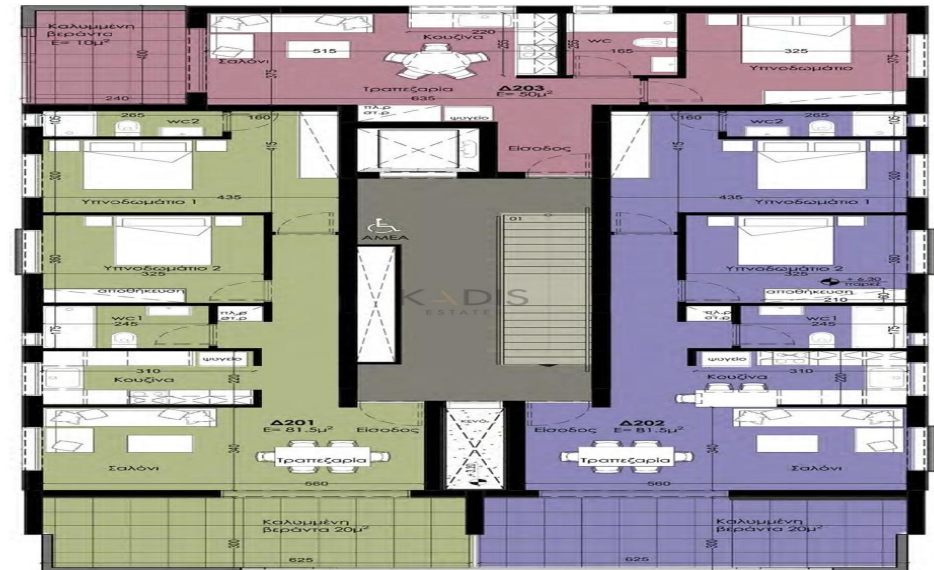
Καλυμμένη βεράντα Ε= 10μ²
240
Σαλόνι
515
220
Κουζίνα
WC
165
325
Υπνοδωμάτιο
Τραπεζαρία
635
Δ203
Ε= 50μ²
πλ.ρ στ.ρ
ψυγείο
Είσοδος
265
wc2
160
160
wc2
265
Υπνοδωμάτιο 1
435
435
Υπνοδωμάτιο 1
ΑΜΕΑ
01
Υπνοδωμάτιο 2
325
Υπνοδωμάτιο 2
325
+6.30 παρκέ
αποθήκευση
αποθήκευση
210
KADIS ESTATE
wc1
245
πλ.ρ στ.ρ
πλ.ρ στ.ρ
wc1
245
310
ψυγείο
ψυγείο
Κουζίνα
Κουζίνα
310
Δ201
Ε= 81.5μ²
Είσοδος
κενό
Είσοδος
Δ202
Ε= 81.5μ²
Σαλόνι
Τραπεζαρία
Τραπεζαρία
Σαλόνι
560
560
Καλυμμένη βεράντα 20μ²
Καλυμμένη βεράντα 20μ²
625
625